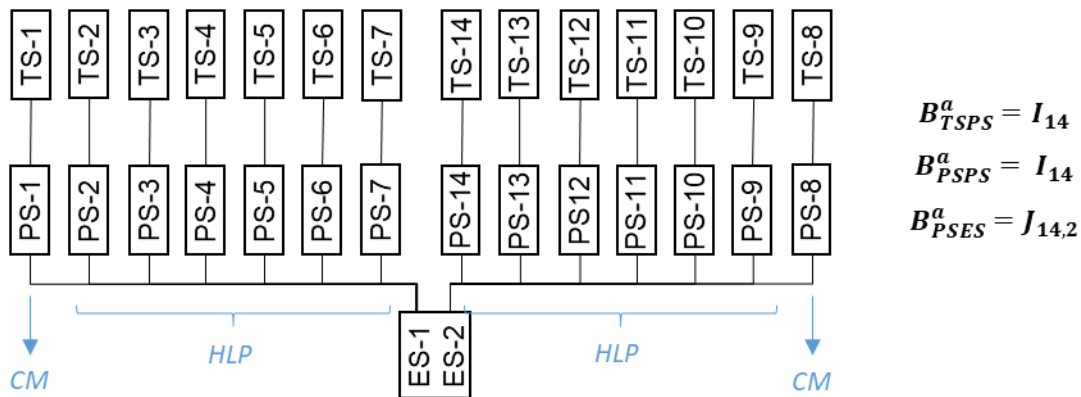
TS-1 TS-2 TS-3 TS-4 TS-5 TS-6 TS-7 TS-14 TS-13 TS-12 TS-11 TS-10 TS-9 TS-8

PS-1 PS-2 PS-3 PS-4 PS-5 PS-6 PS-7 PS-14 PS-13 PS12 PS-11 PS-10 PS-9 PS-8

$B^{a}_{TSPS} = I_{14}$

$B^{a}_{PSPS} = I_{14}$

$B^{a}_{PSES} = J_{14,2}$

CM

HLP

ES-1 ES-2

HLP

CM